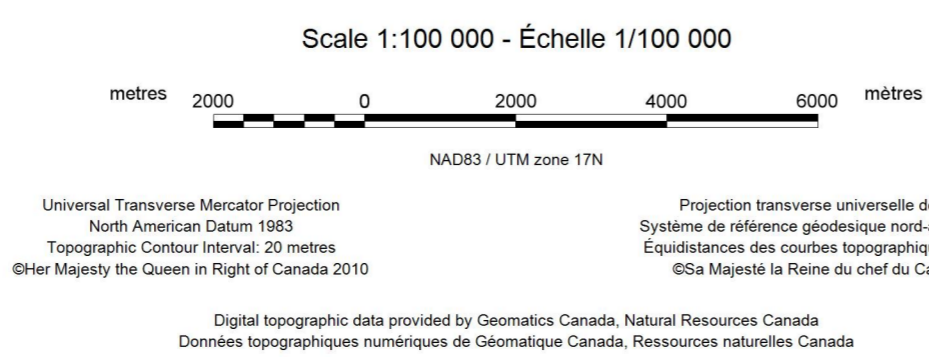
Scale 1:100 000 - Échelle 1/100 000

metres 2000 0 2000 4000 6000 mètres

NAD83 / UTM zone 17N

Universal Transverse Mercator Projection
North American Datum 1983
Topographic Contour Interval: 20 metres
©Her Majesty the Queen in Right of Canada 2010

Projection transverse universelle d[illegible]
Système de référence géodesique nord-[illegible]
Équidistances des courbes topographiqu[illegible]
©Sa Majesté la Reine du chef du C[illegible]

Digital topographic data provided by Geomatics Canada, Natural Resources Canada
Données topographiques numériques de Géomatique Canada, Ressources naturelles Canada